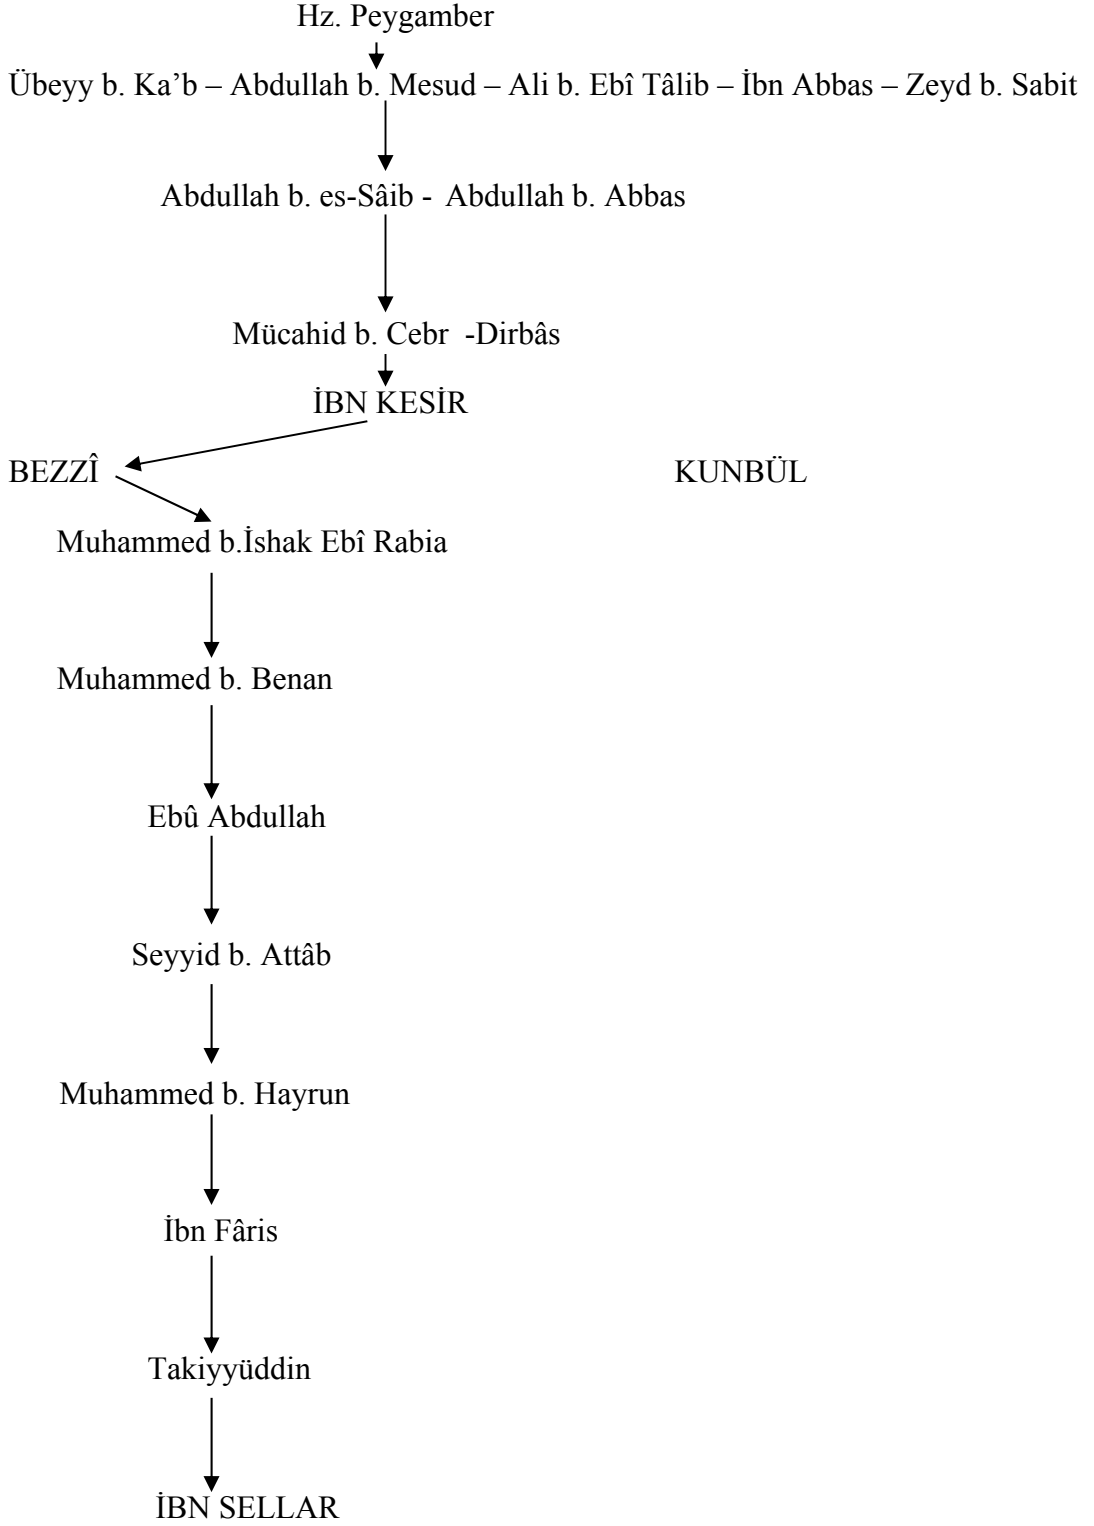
Hz. Peygamber

Übeyy b. Ka'b – Abdullah b. Mesud – Ali b. Ebî Tâlib – İbn Abbas – Zeyd b. Sabit

Abdullah b. es-Sâib - Abdullah b. Abbas

Mücahid b. Cebr -Dirbâs

İBN KESİR

BEZZÎ

KUNBÜL

Muhammed b.İshak Ebî Rabia

Muhammed b. Benan

Ebû Abdullah

Seyyid b. Attâb

Muhammed b. Hayrun

İbn Fâris

Takiyyüddin

İBN SELLAR